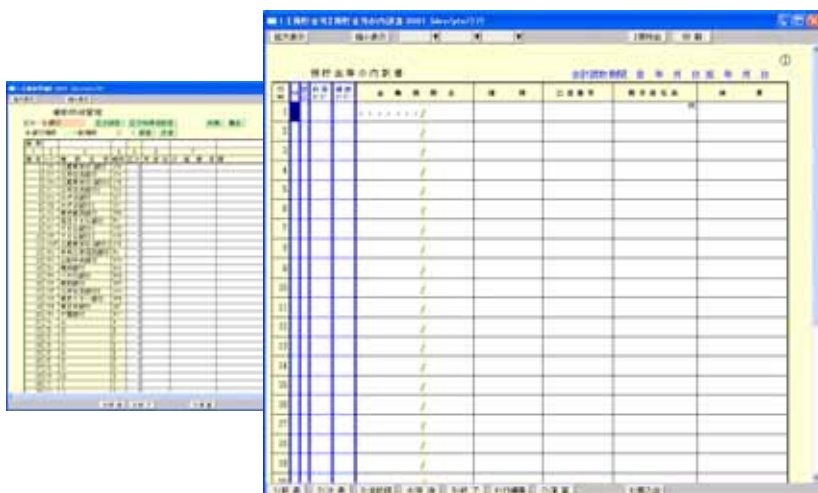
預貯金等の内訳書

①

会計期間 自 年 月 日 至 年 月 日

| | | | | 金融機関名 | 種類 | 口座番号 | 期末現在高 | 摘要 |
|---|---|---|---|---|---|---|---|---|
| 1 | | | | / | | | 円 | |
| 2 | | | | / | | | | |
| 3 | | | | / | | | | |
| 4 | | | | / | | | | |
| 5 | | | | / | | | | |
| 6 | | | | / | | | | |
| 7 | | | | / | | | | |
| 8 | | | | / | | | | |
| 9 | | | | / | | | | |
| 10 | | | | / | | | | |
| 11 | | | | / | | | | |
| 12 | | | | / | | | | |
| 13 | | | | / | | | | |
| 14 | | | | / | | | | |
| 15 | | | | / | | | | |
| 16 | | | | / | | | | |
| 17 | | | | / | | | | |
| 18 | | | | / | | | | |

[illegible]